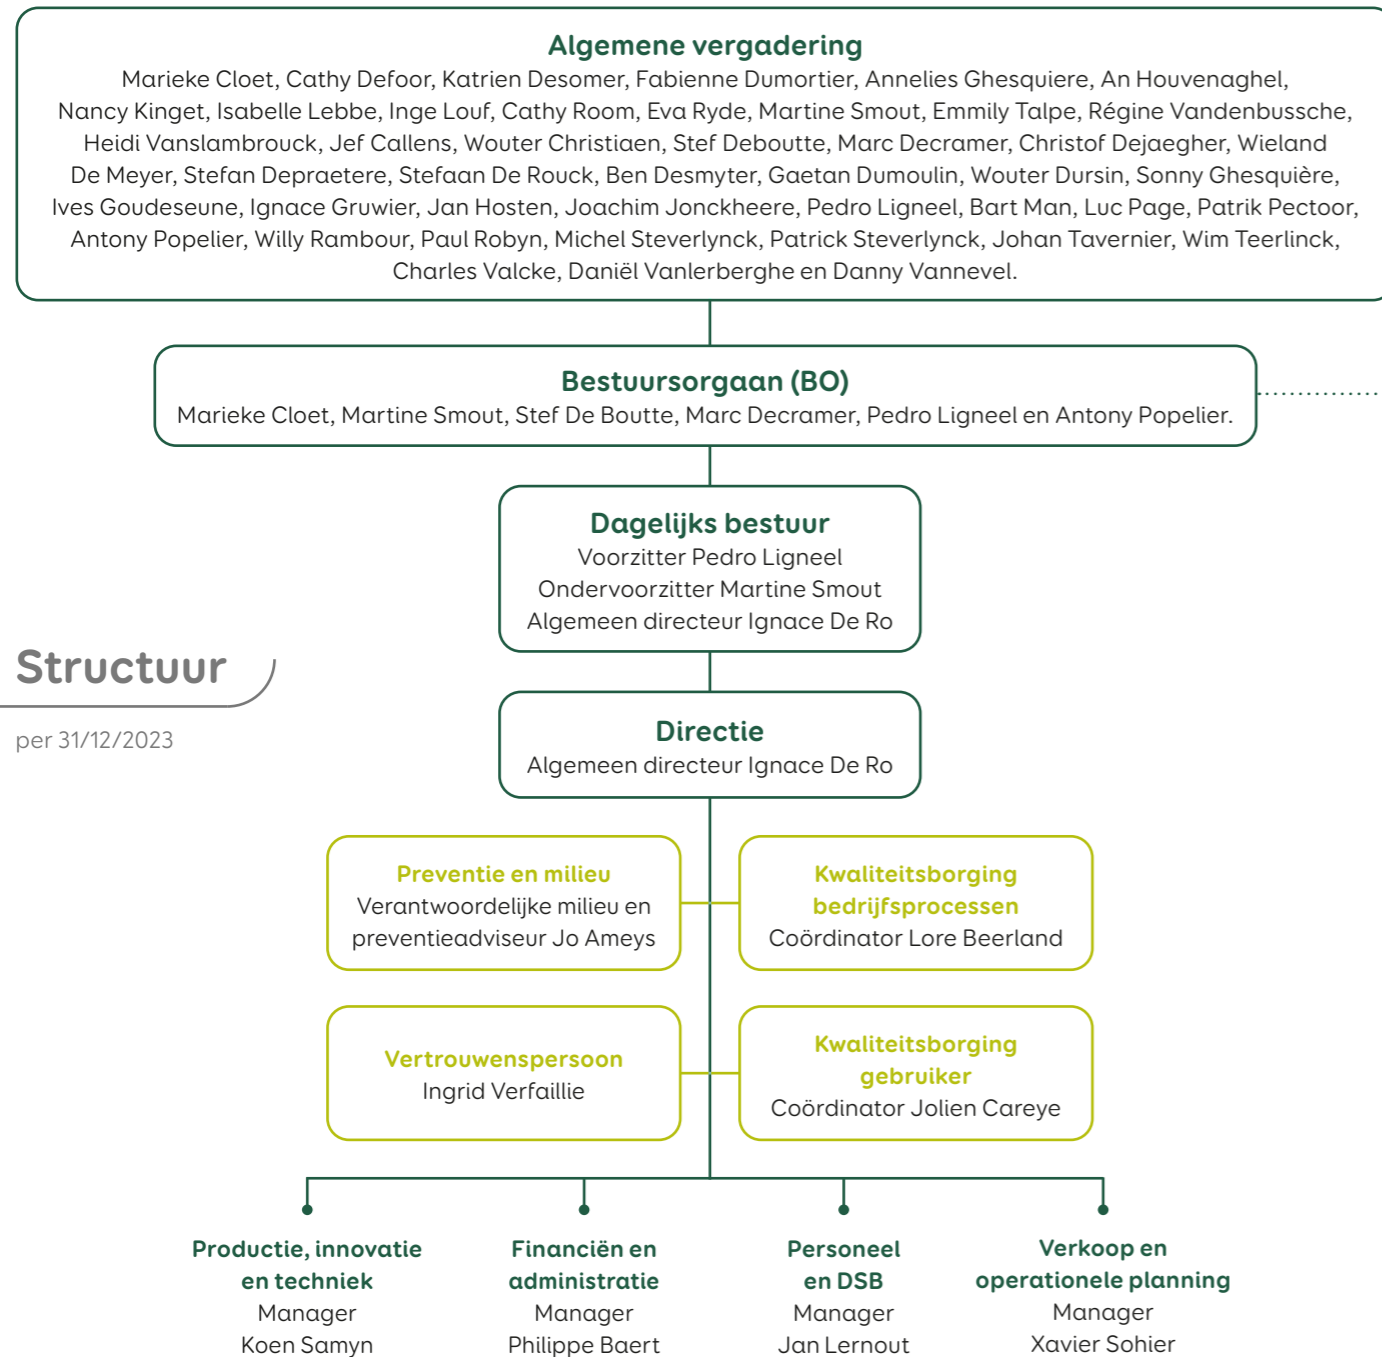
Algemene vergadering
Marieke Cloet, Cathy Defoor, Katrien Desomer, Fabienne Dumortier, Annelies Ghesquiere, An Houvenaghel, Nancy Kinget, Isabelle Lebbe, Inge Louf, Cathy Room, Eva Ryde, Martine Smout, Emmily Talpe, Régine Vandenbussche, Heidi Vanslambrouck, Jef Callens, Wouter Christiaen, Stef Deboutte, Marc Decramer, Christof Dejaegher, Wieland De Meyer, Stefan Depraetere, Stefaan De Rouck, Ben Desmyter, Gaetan Dumoulin, Wouter Dursin, Sonny Ghesquière, Ives Goudeseune, Ignace Gruwier, Jan Hosten, Joachim Jonckheere, Pedro Ligneel, Bart Man, Luc Page, Patrik Pectoor, Antony Popelier, Willy Rambour, Paul Robyn, Michel Steverlynck, Patrick Steverlynck, Johan Tavernier, Wim Teerlinck, Charles Valcke, Daniël Vanlerberghe en Danny Vannevel.

Bestuursorgaan (BO)
Marieke Cloet, Martine Smout, Stef De Boutte, Marc Decramer, Pedro Ligneel en Antony Popelier.

Dagelijks bestuur
Voorzitter Pedro Ligneel
Ondervoorzitter Martine Smout
Algemeen directeur Ignace De Ro

Structuur
per 31/12/2023

Directie
Algemeen directeur Ignace De Ro

Preventie en milieu
Verantwoordelijke milieu en preventieadviseur Jo Ameys

Kwaliteitsborging bedrijfsprocessen
Coördinator Lore Beerland

Vertrouwenspersoon
Ingrid Verfaillie

Kwaliteitsborging gebruiker
Coördinator Jolien Careye

Productie, innovatie en techniek
Manager
Koen Samyn

Financiën en administratie
Manager
Philippe Baert

Personeel en DSB
Manager
Jan Lernout

Verkoop en operationele planning
Manager
Xavier Sohier